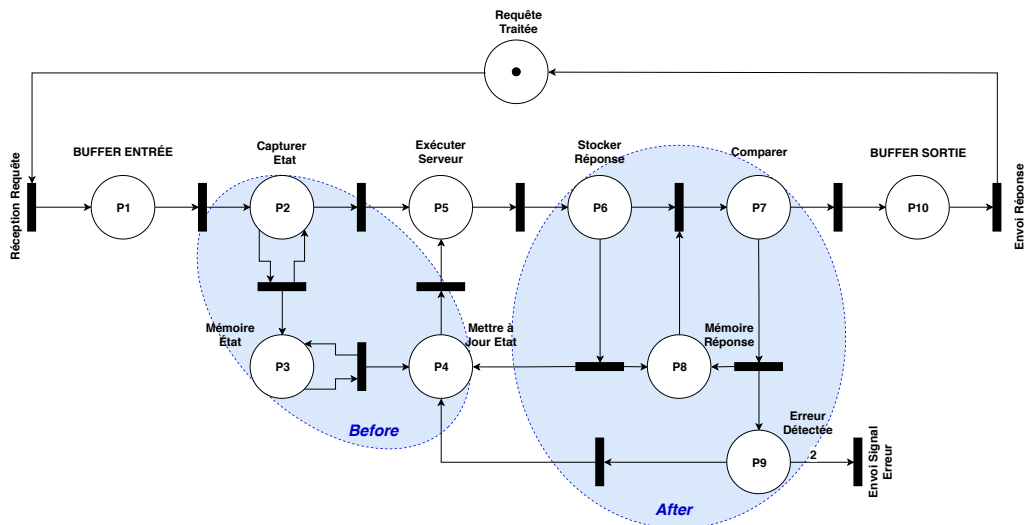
Requête Traitée

Réception Requête

BUFFER ENTRÉE

P1

Capturer Etat

P2

Exécuter Serveur

P5

Stocker Réponse

P6

Comparer

P7

BUFFER SORTIE

P10

Envoi Réponse

Mémoire Etat

P3

Mettre à Jour Etat

P4

P8

Mémoire Réponse

Before

Erreur Détectée

P9

2

Envoi Signal Erreur

After